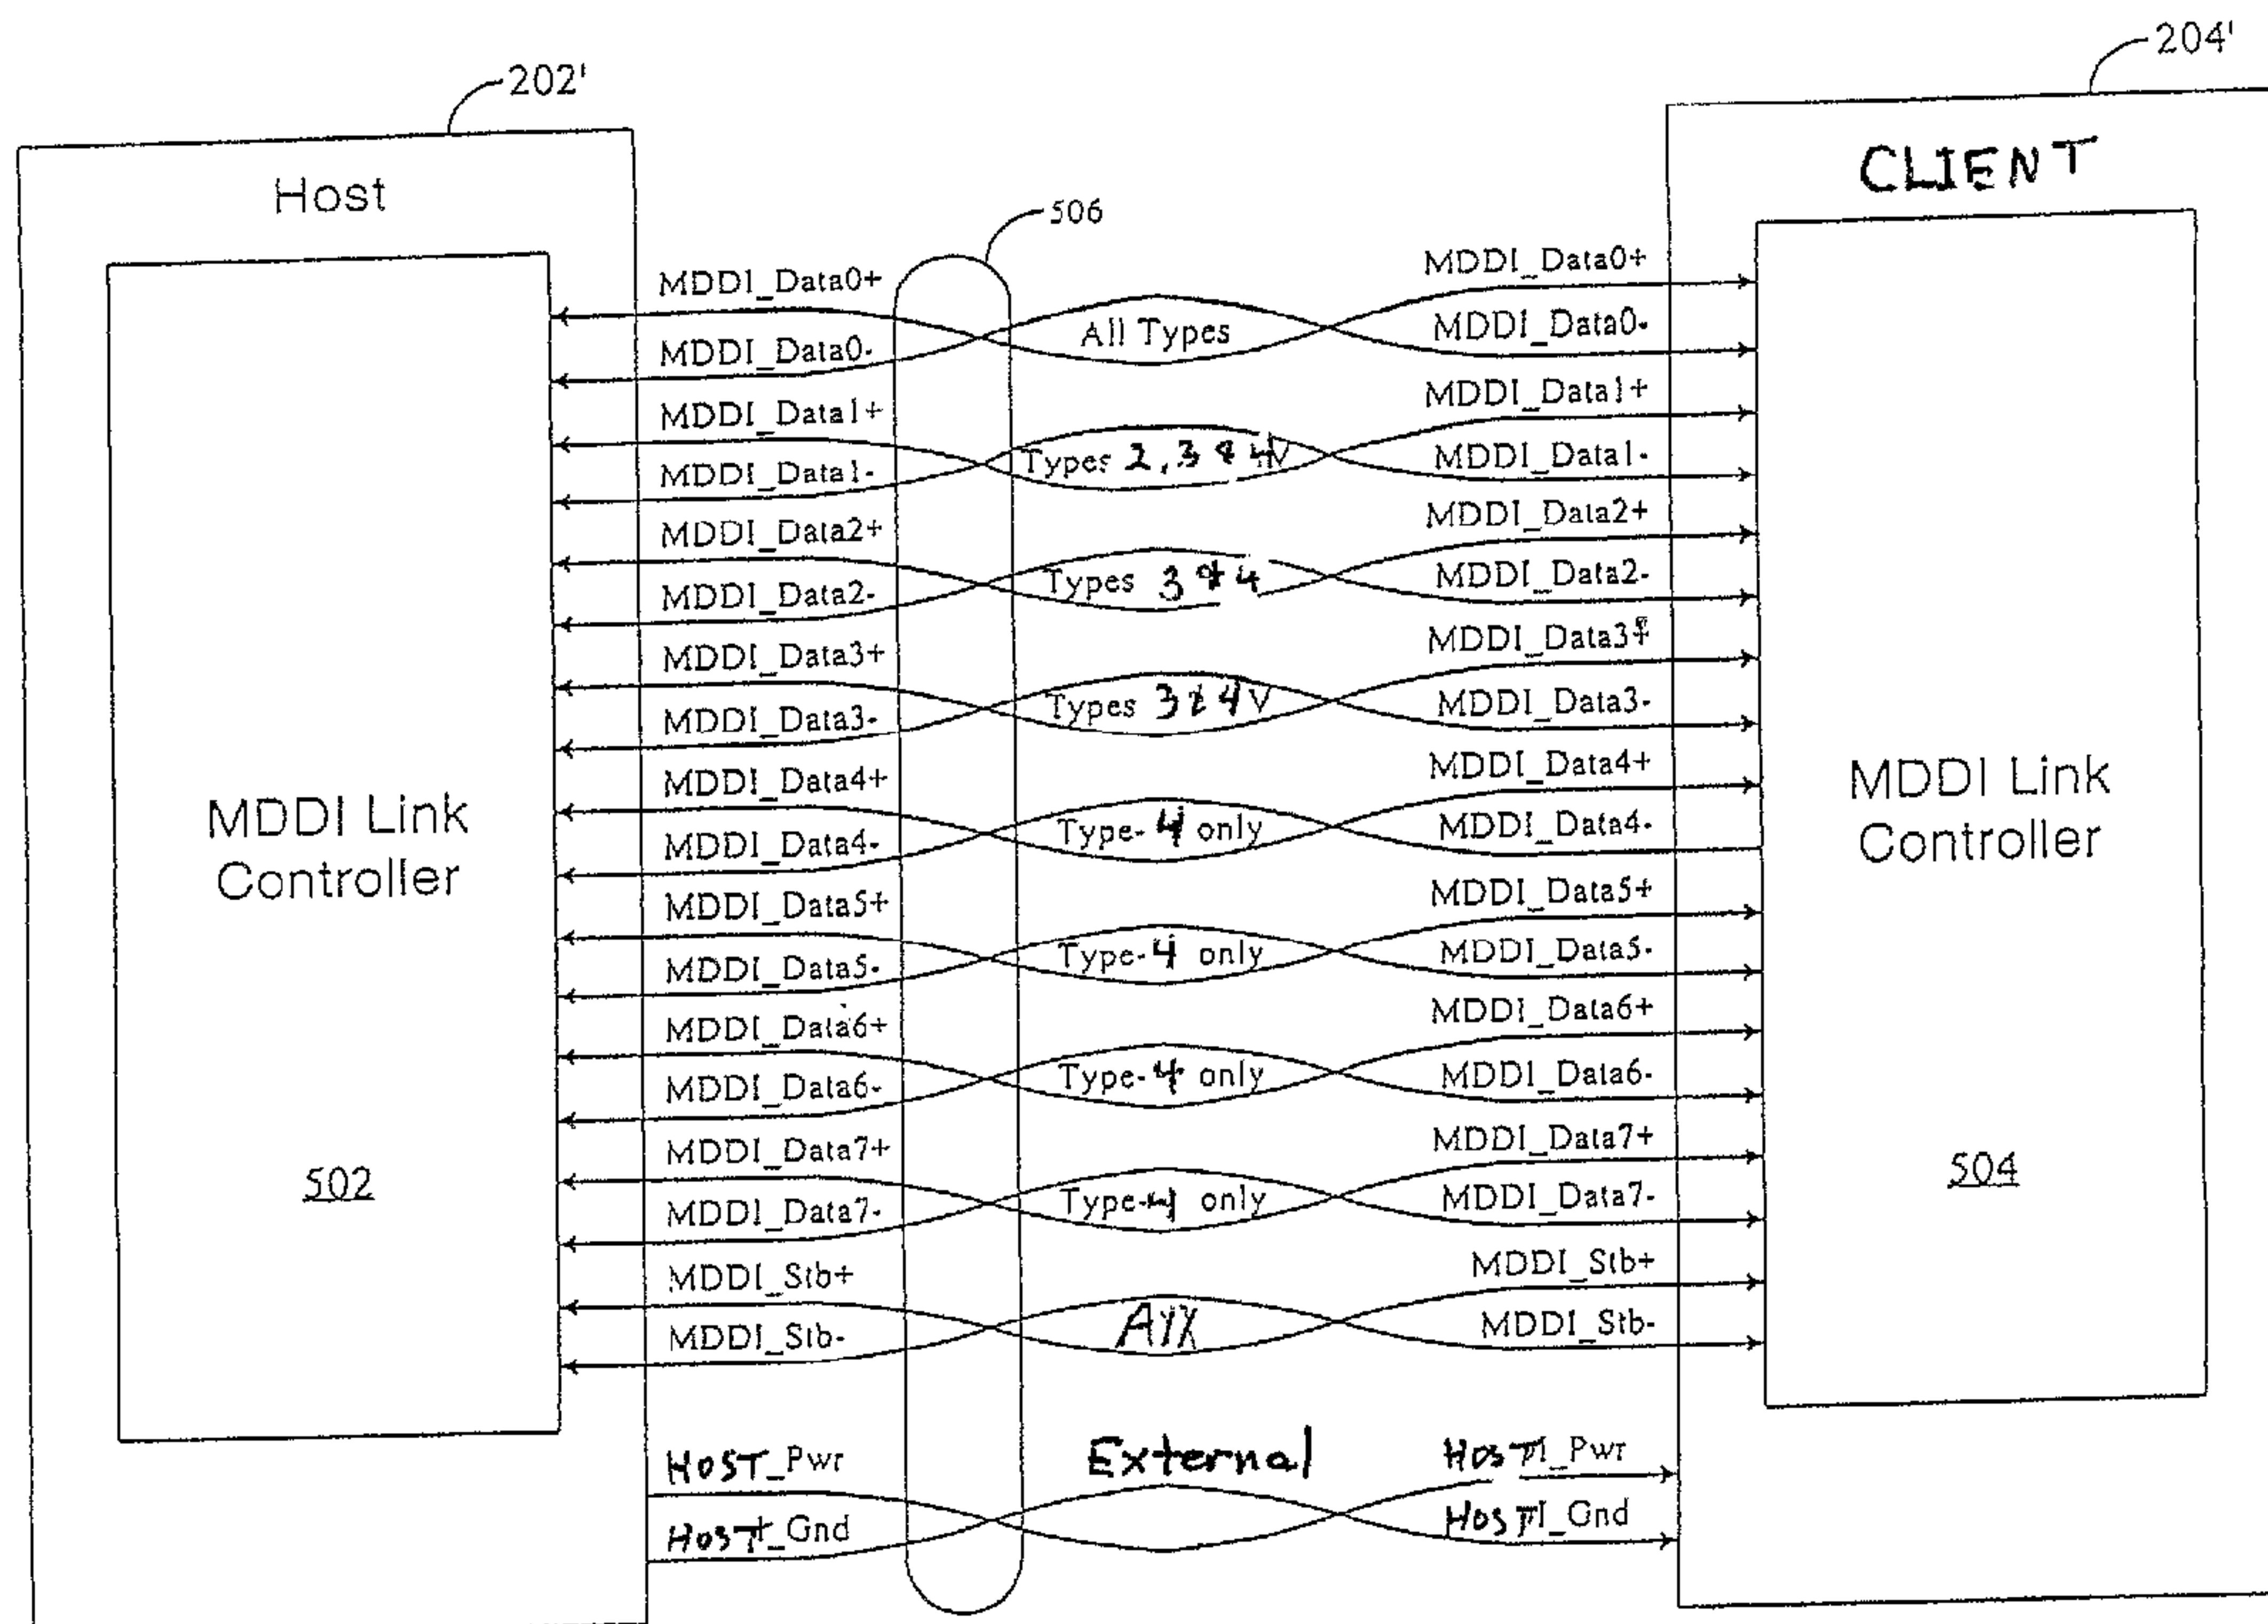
202'

204'

Host

CLIENT

506

MDDI Link Controller

502

MDDI_Data0+
MDDI_Data0-
MDDI_Data1+
MDDI_Data1-
MDDI_Data2+
MDDI_Data2-
MDDI_Data3+
MDDI_Data3-
MDDI_Data4+
MDDI_Data4-
MDDI_Data5+
MDDI_Data5-
MDDI_Data6+
MDDI_Data6-
MDDI_Data7+
MDDI_Data7-
MDDI_Stb+
MDDI_Stb-

HOST_Pwr
HosT_Gnd

All Types
Types 2,3 & 4
Types 3 & 4
Types 3 & 4
Type-4 only
Type-4 only
Type-4 only
Type-4 only
All
External

MDDI_Data0+
MDDI_Data0-
MDDI_Data1+
MDDI_Data1-
MDDI_Data2+
MDDI_Data2-
MDDI_Data3+
MDDI_Data3-
MDDI_Data4+
MDDI_Data4-
MDDI_Data5+
MDDI_Data5-
MDDI_Data6+
MDDI_Data6-
MDDI_Data7+
MDDI_Data7-
MDDI_Stb+
MDDI_Stb-

HosT_Pwr
HosT_Gnd

MDDI Link Controller

504